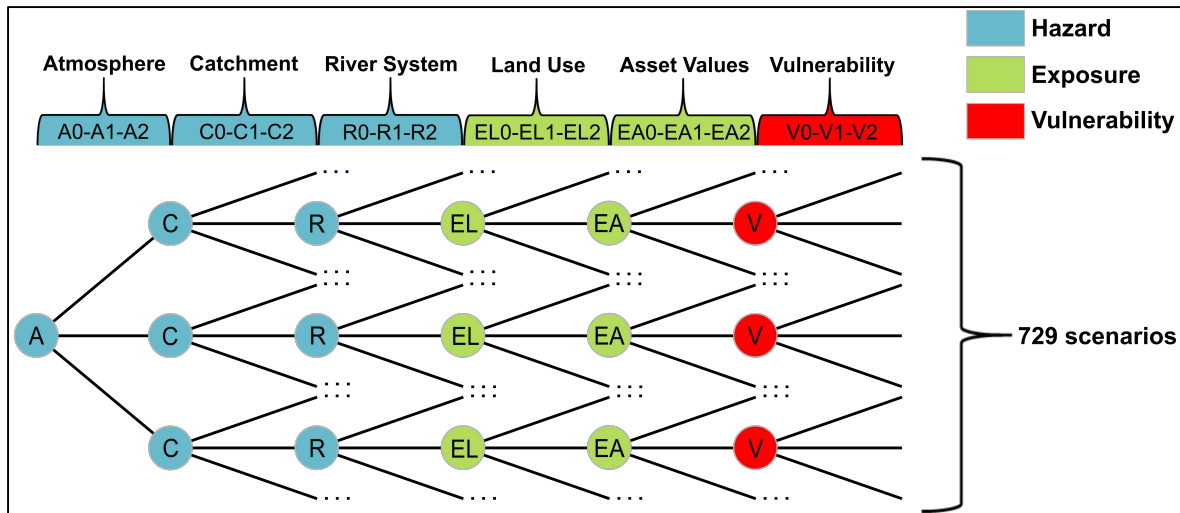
Hazard
Exposure
Vulnerability

Atmosphere
A0-A1-A2
Catchment
C0-C1-C2
River System
R0-R1-R2
Land Use
EL0-EL1-EL2
Asset Values
EA0-EA1-EA2
Vulnerability
V0-V1-V2

...
C
R
EL
EA
V
...
A
C
R
EL
EA
V
...
C
R
EL
EA
V
...

729 scenarios